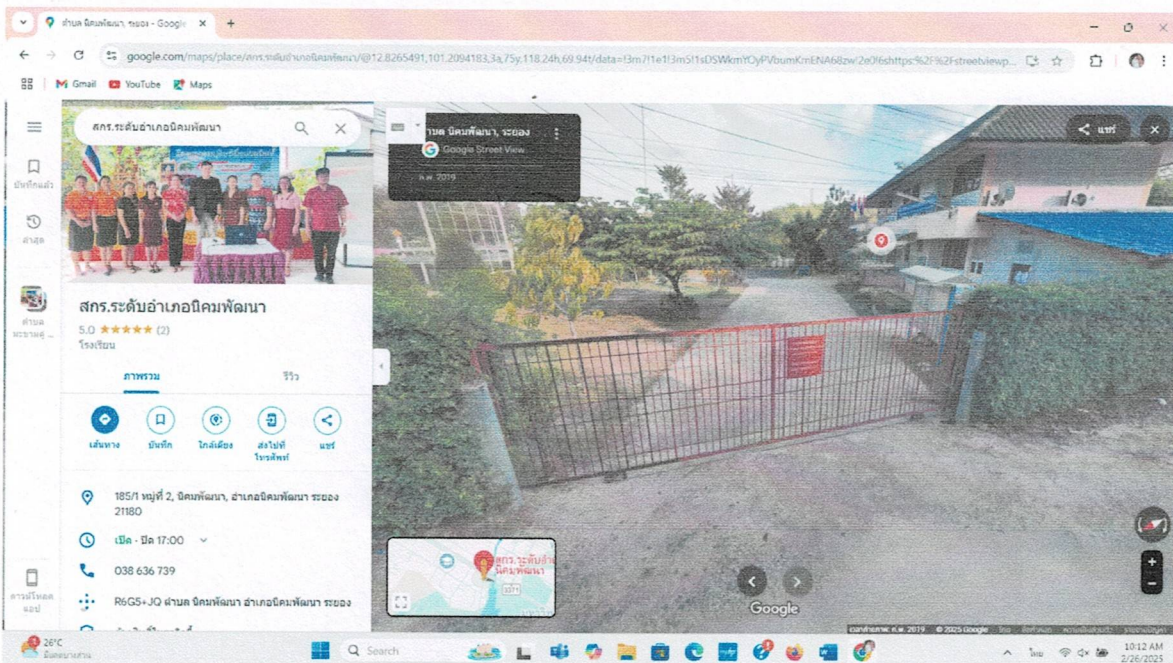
ตำบล นิคมพัฒนา, ระยอง - Google ×
+

google.com/maps/place/สกร.ระดับอำเภอนิคมพัฒนา/@12.8265491,101.2094183,3a,75y,118.24h,69.94t/data=!3m7!1e1!3m5!1sDSWkmYOyPVbumKmENA68zw!2e0!6shttps%3A%2F%2Fstreetviewp...

Gmail YouTube Maps

สกร.ระดับอำเภอนิคมพัฒนา

บันทึกแล้ว
ล่าสุด
ตำบล พระขาดฯ...

สกร.ระดับอำเภอนิคมพัฒนา
5.0 ★★★★★ (2)
โรงเรียน

ภาพรวม
รีวิว

เส้นทาง
บันทึก
ใกล้เคียง
ส่งไปที่โทรศัพท์
แชร์

185/1 หมู่ที่ 2, นิคมพัฒนา, อำเภอนิคมพัฒนา ระยอง 21180

เปิด · ปิด 17:00

038 636 739

R6G5+JQ ตำบล นิคมพัฒนา อำเภอนิคมพัฒนา ระยอง

ดาวน์โหลดแอป

ตำบล นิคมพัฒนา, ระยอง
Google Street View
ก.พ. 2019

แชร์

สกร.ระดับอำเภอนิคมพัฒนา
3371

Google

ภาพถ่ายเมื่อ ก.พ. 2019 © 2025 Google

26°C
มีหมอกบางส่วน

Search

ไทย
10:12 AM
2/26/2025